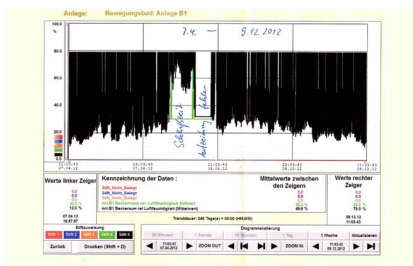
Anlage: Bewegungsbad: Anlage B1

100.0
%
80.0
60.0
40.0
20.0
0.0

7.4. — 9.12.2012

Schreiber kein Papier
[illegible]

11:03:43 07.04.12
11:03:43
11:03:43
11:03:43
11:03:43 09.12.12

Werte linker Zeiger
0.0
0.0
0.0
12.0 %
07.04.12
10:57:07

Kennzeichnung der Daten :
SW_Motor_Betrieb
SW_Motor_Betrieb
SW_Motor_Betrieb
Anl.B1 Beckenraum rel. Luftfeuchtigkeit Sollwert
Anl.B1 Beckenraum rel. Luftfeuchtigkeit (Mittelwert)

Mittelwerte zwischen den Zeigern
0.0
0.0
0.0
49.8 %

Werte rechter Zeiger
0.0
0.0
0.0
79.0 %
09.12.12
11:03:43

Trenddauer: 246 Tag(e) + 00:00 (HH:SS)

Stiftzuweisung
Stift 1 Stift 2 Stift 3 Stift 4 Stift 5

Zurück Drucken (Shift + D)

Diagrammskalierung
15 Minuten 1 Stunde 24 Stunden 1 Tag 1 Woche Aktualisieren
11:03:43 07.04.2012 ZOOM OUT ZOOM IN 11:03:43 09.12.2012